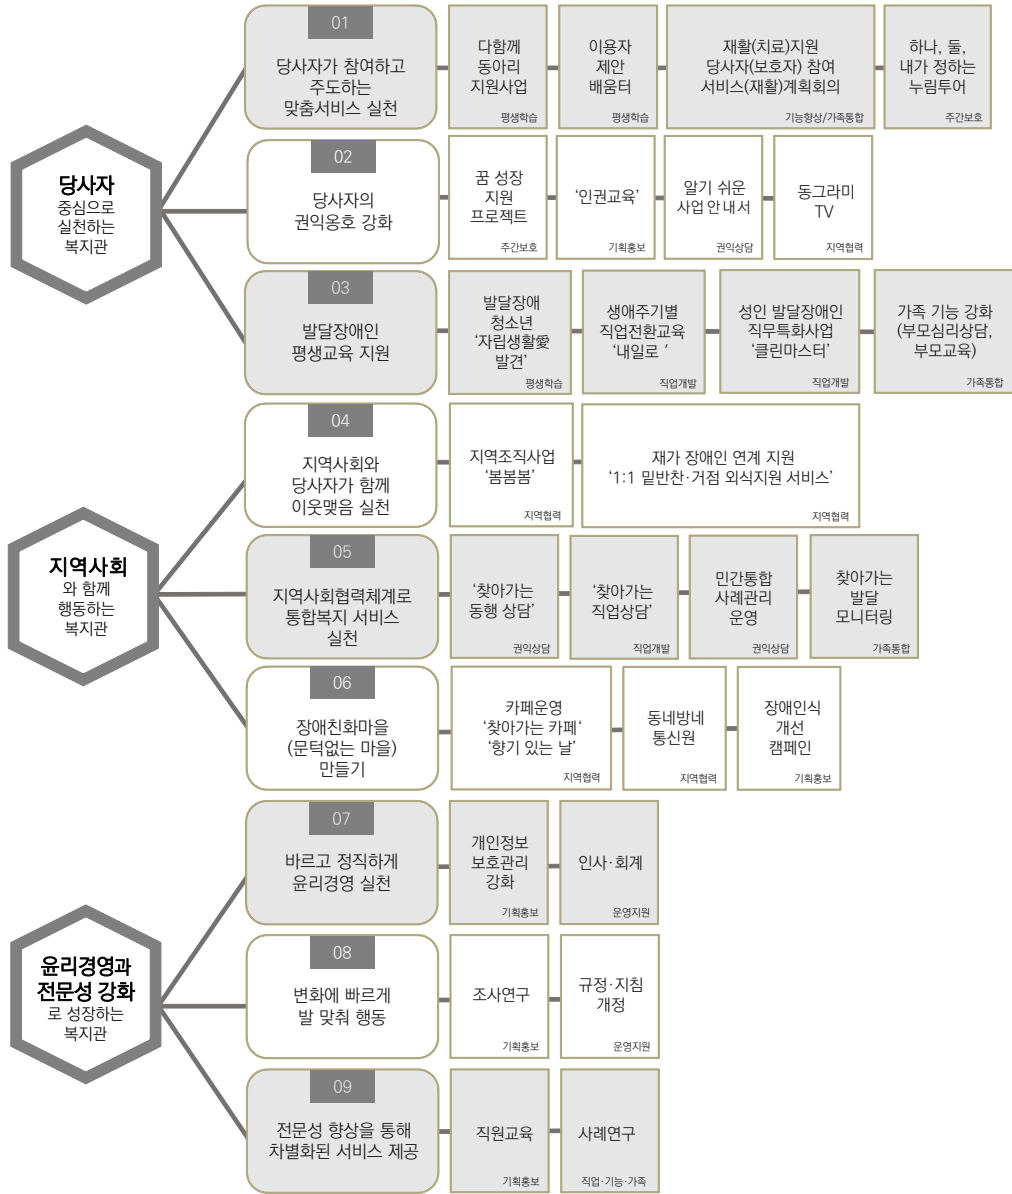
당사자
중심으로
실천하는
복지관

01
당사자가 참여하고 주도하는 맞춤서비스 실천

다함께 동아리 지원사업
평생학습

이용자 제안 배움터
평생학습

재활(치료)지원 당사자(보호자) 참여 서비스(재활)계획회의
기능향상/가족통합

하나, 둘, 내가 정하는 누림투어
주간보호

02
당사자의 권익옹호 강화

꿈 성장 지원 프로젝트
주간보호

'인권교육'
기획홍보

알기 쉬운 사업 안내서
권익상담

동그라미 TV
지역협력

03
발달장애인 평생교육 지원

발달장애 청소년 '자립생활愛 발견'
평생학습

생애주기별 직업전환교육 '내일로 '
직업개발

성인 발달장애인 직무특화사업 '클린마스터'
직업개발

가족 기능 강화 (부모심리상담, 부모교육)
가족통합

지역사회
와 함께
행동하는
복지관

04
지역사회와 당사자가 함께 이웃맺음 실천

지역조직사업 '봄봄봄'
지역협력

재가 장애인 연계 지원 '1:1 밑반찬·거점 외식지원 서비스'
지역협력

05
지역사회협력체계로 통합복지 서비스 실천

'찾아가는 동행 상담'
권익상담

'찾아가는 직업상담'
직업개발

민간통합 사례관리 운영
권익상담

찾아가는 발달 모니터링
가족통합

06
장애친화마을 (문턱없는 마을) 만들기

카페운영 '찾아가는 카페' '향기 있는 날'
지역협력

동네방네 통신원
지역협력

장애인식 개선 캠페인
기획홍보

윤리경영과
전문성 강화
로 성장하는
복지관

07
바르고 정직하게 윤리경영 실천

개인정보 보호관리 강화
기획홍보

인사·회계
운영지원

08
변화에 빠르게 발 맞춰 행동

조사연구
기획홍보

규정·지침 개정
운영지원

09
전문성 향상을 통해 차별화된 서비스 제공

직원교육
기획홍보

사례연구
직업·기능·가족